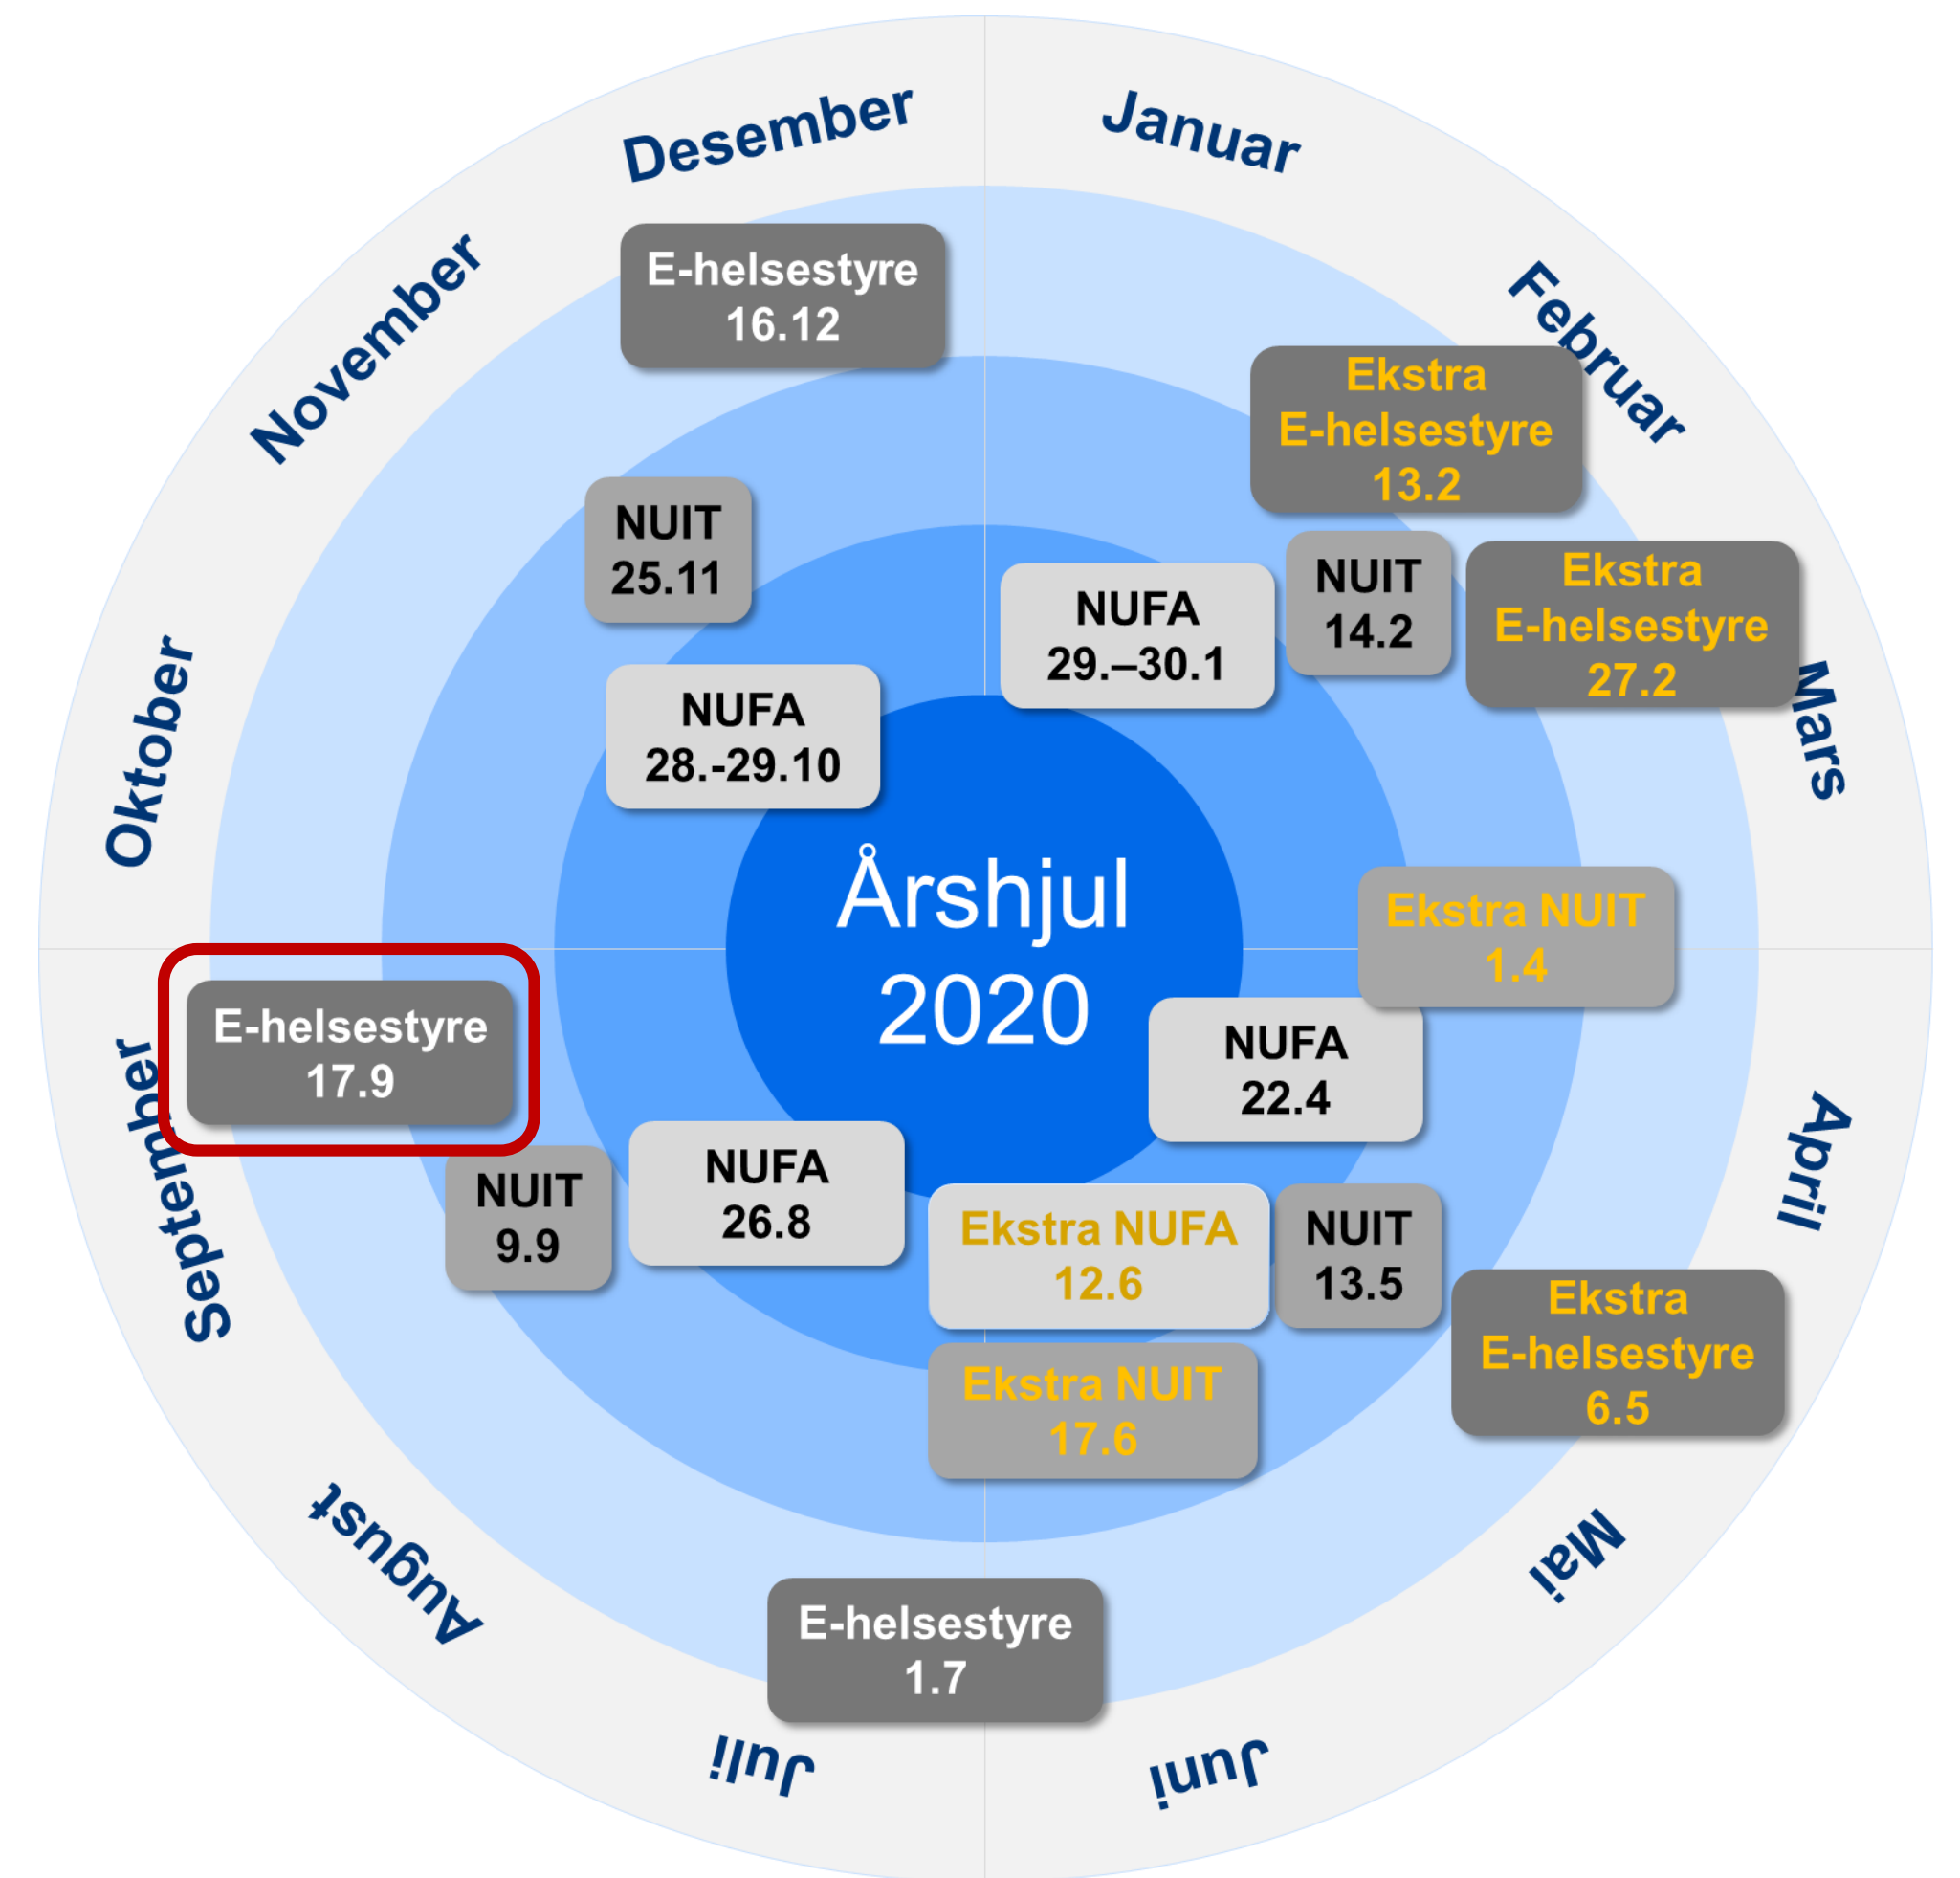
Årshjul
2020

Januar
Februar
Mars
April
Mai
Juni
Juli
August
September
Oktober
November
Desember

NUFA
29.–30.1

Ekstra
E-helsestyre
13.2

NUIT
14.2

Ekstra
E-helsestyre
27.2

Ekstra NUIT
1.4

NUFA
22.4

Ekstra
E-helsestyre
6.5

NUIT
13.5

Ekstra NUFA
12.6

Ekstra NUIT
17.6

E-helsestyre
1.7

NUFA
26.8

NUIT
9.9

E-helsestyre
17.9

NUFA
28.-29.10

NUIT
25.11

E-helsestyre
16.12